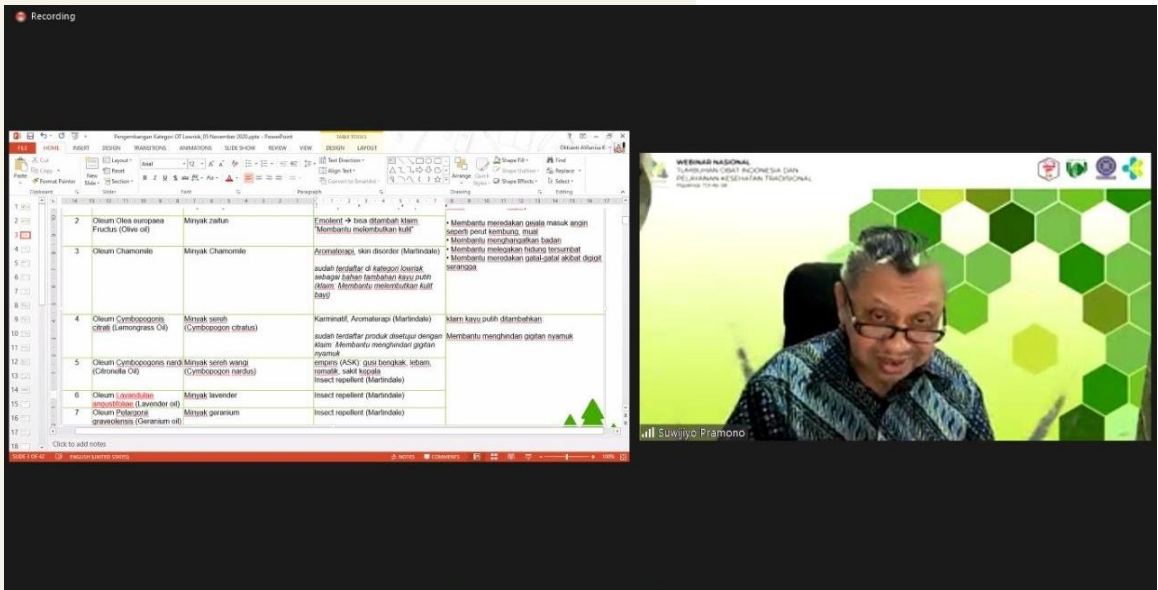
Recording

Pengembangan Kategori Off Lowrisk_05 November 2020.pptx - PowerPoint

TABLE TOOLS

FILE HOME INSERT DESIGN TRANSITIONS ANIMATIONS SLIDE SHOW REVIEW VIEW DESIGN LAYOUT

Cut Copy Format Painter Paste New Slide Layout Reset Section Arial 12 B I U S Text Direction Align Text Convert to SmartArt Arrange Quick Styles Shape Fill Shape Outline Shape Effects Find Replace Select

Clipboard Slides Font Paragraph Drawing Editing

| 2 | Oleum Olea europaea Fructus (Olive oil) | Minyak zaitun | Emolient → bisa ditambah klaim "Membantu melembutkan kulit" | • Membantu meredakan gejala masuk angin seperti perut kembung, mual • Membantu menghangatkan badan • Membantu melegakan hidung tersumbat • Membantu meredakan gatal-gatal akibat digigit serangga |
|---|---|---|---|---|
| 3 | Oleum Chamomile | Minyak Chamomile | Aromaterapi, skin disorder (Martindale) sudah terdaftar di kategori lowrisk sebagai bahan tambahan kayu putih (klaim: Membantu melembutkan kulit bayi) | |
| 4 | Oleum Cymbopogonis citrati (Lemongrass Oil) | Minyak sereh (Cymbopogon citratus) | Karminatif, Aromaterapi (Martindale) sudah terdaftar produk disetujui dengan klaim: Membantu menghindari gigitan nyamuk | klaim kayu putih ditambahkan Membantu menghindari gigitan nyamuk |
| 5 | Oleum Cymbopogonis nardi (Citronella Oil) | Minyak sereh wangi (Cymbopogon nardus) | empiris (ASK): gusi bengkak, lebam, rematik, sakit kepala Insect repellent (Martindale) | |
| 6 | Oleum Lavandulae angustifoliae (Lavender oil) | Minyak lavender | Insect repellent (Martindale) | |
| 7 | Oleum Pelargonii graveolensis (Geranium oil) | Minyak geranium | Insect repellent (Martindale) | |

Click to add notes

SLIDE 3 OF 42 ENGLISH (UNITED STATES) NOTES COMMENTS 100%

WEBINAR NASIONAL
TUMBUHAN OBAT INDONESIA DAN PELAYANAN KESEHATAN TRADISIONAL

Suwijiyo Pramono